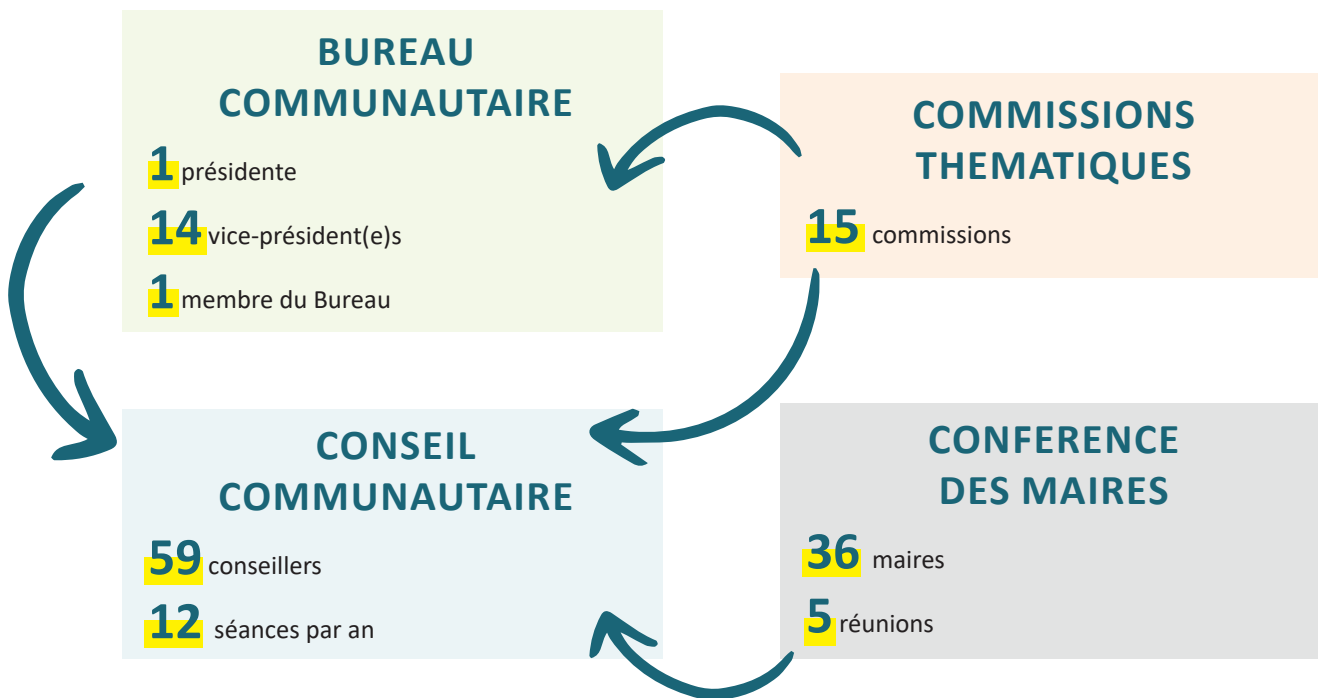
BUREAU COMMUNAUTAIRE

1 présidente

14 vice-président(e)s

1 membre du Bureau

COMMISSIONS THEMATIQUES

15 commissions

CONSEIL COMMUNAUTAIRE

59 conseillers

12 séances par an

CONFERENCE DES MAIRES

36 maires

5 réunions